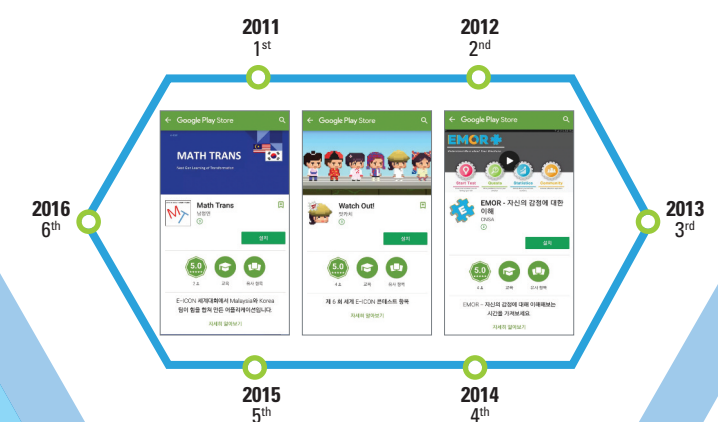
2011
1st

2012
2nd

2016
6th

2013
3rd

Google Play Store

MATH TRANS

Math Trans
남방연

설치

5.0

교육

유사 항목

E-ICON 세계대회에서 Malaysia와 Korea 팀이 함을 합쳐 만든 어플리케이션입니다.

자세히 알아보기

Google Play Store

Watch Out!

설치

5.0

교육

유사 항목

제 6 회 세계 E-ICON 콘테스트 참여

자세히 알아보기

Google Play Store

EMOR

Start Test

Statistics

EMOR - 자신의 감정에 대한 이해

EMRA

설치

5.0

교육

유사 항목

EMOR - 자신의 감정에 대해 이해해보는 시간을 가져보세요.

자세히 알아보기

2015
5th

2014
4th